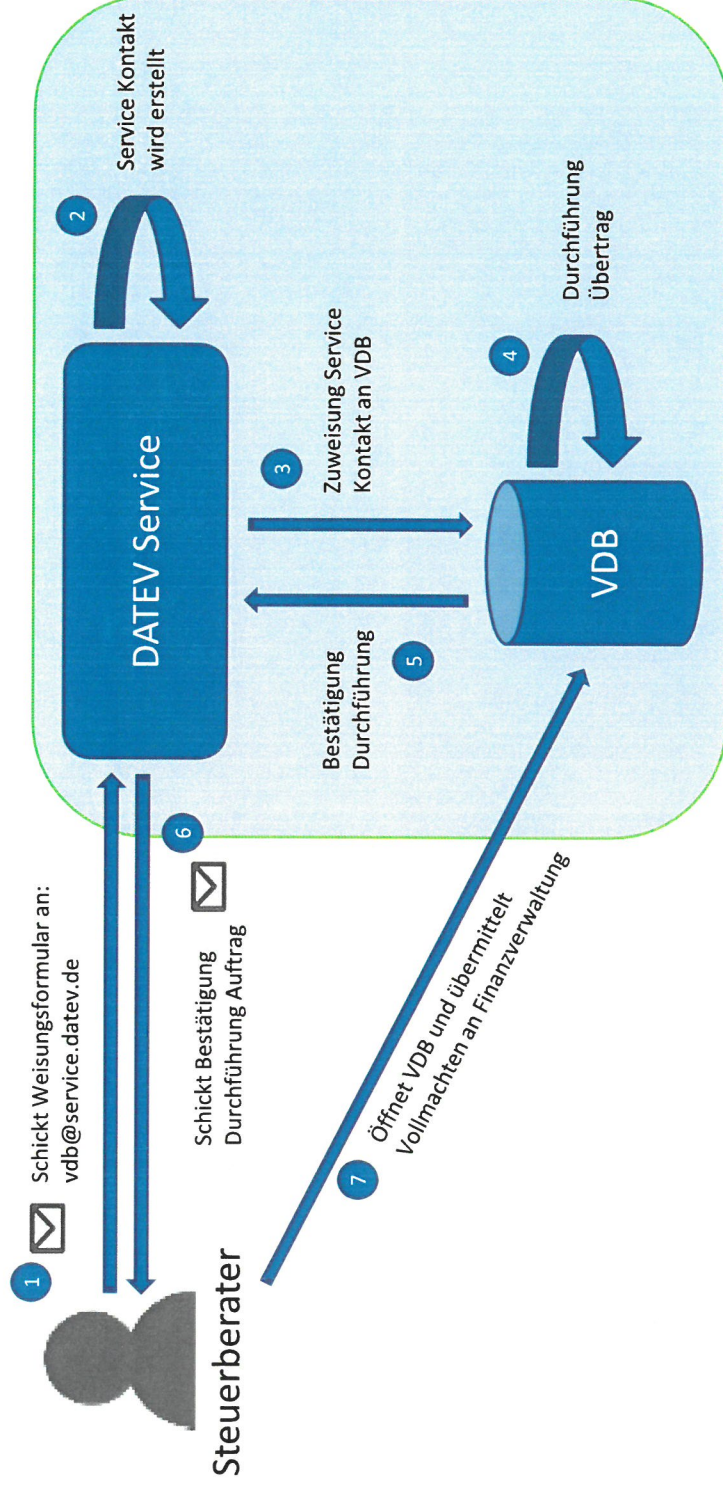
1 Schickt Weisungsformular an: vdb@service.datev.de

DATEV Service

2 Service Kontakt wird erstellt

3 Zuweisung Service Kontakt an VDB

4 Durchführung Übertrag

VDB

5 Bestätigung Durchführung

6 Schickt Bestätigung Durchführung Auftrag

7 Öffnet VDB und übermittelt Vollmachten an Finanzverwaltung

Steuerberater